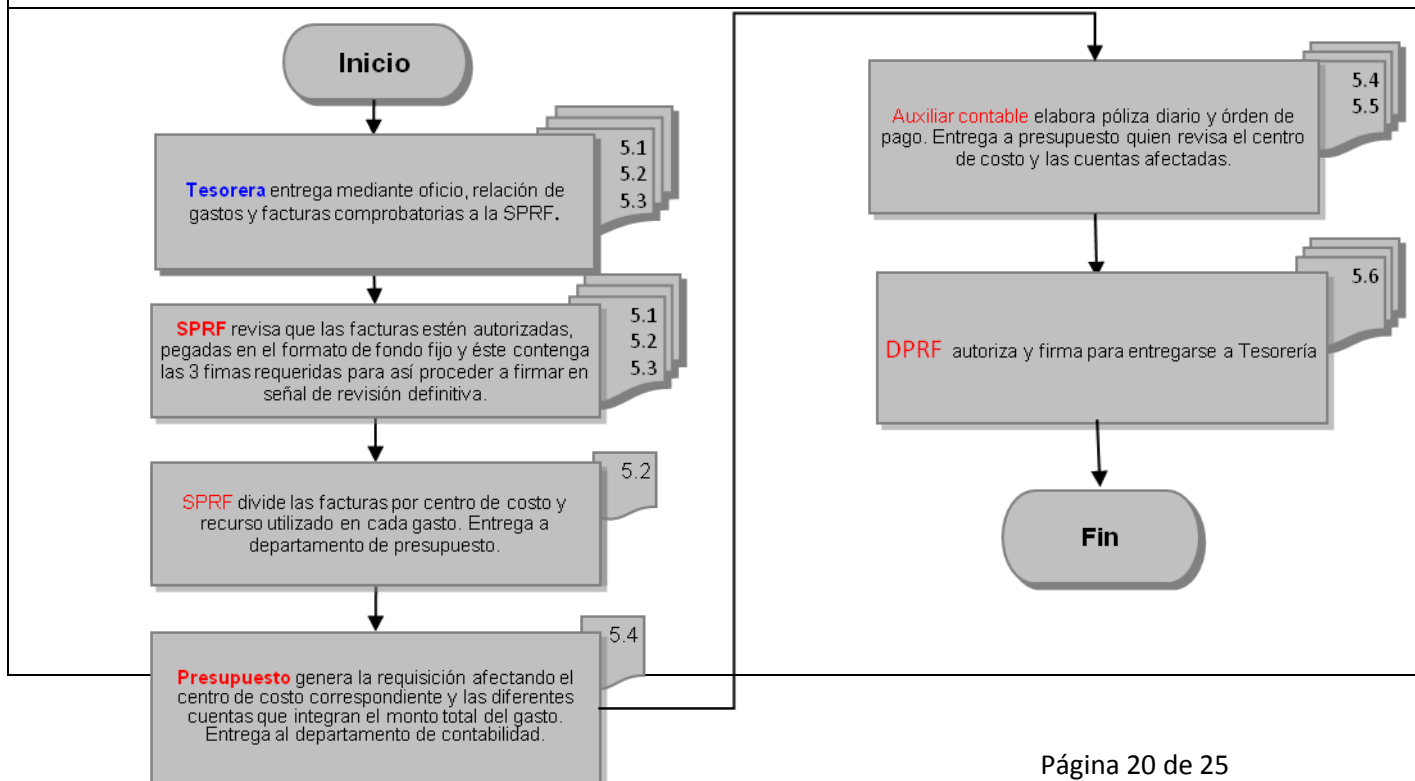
Inicio

5.1
5.2
5.3

Tesorera entrega mediante oficio, relación de gastos y facturas comprobatorias a la SPRF.

5.1
5.2
5.3

SPRF revisa que las facturas estén autorizadas, pegadas en el formato de fondo fijo y éste contenga las 3 fimas requeridas para así proceder a firmar en señal de revisión definitiva.

5.2

SPRF divide las facturas por centro de costo y recurso utilizado en cada gasto. Entrega a departamento de presupuesto.

5.4

Presupuesto genera la requisición afectando el centro de costo correspondiente y las diferentes cuentas que integran el monto total del gasto. Entrega al departamento de contabilidad.

5.4
5.5

Auxiliar contable elabora póliza diario y órden de pago. Entrega a presupuesto quien revisa el centro de costo y las cuentas afectadas.

5.6

DPRF autoriza y firma para entregarse a Tesorería

Fin

Página 20 de 25